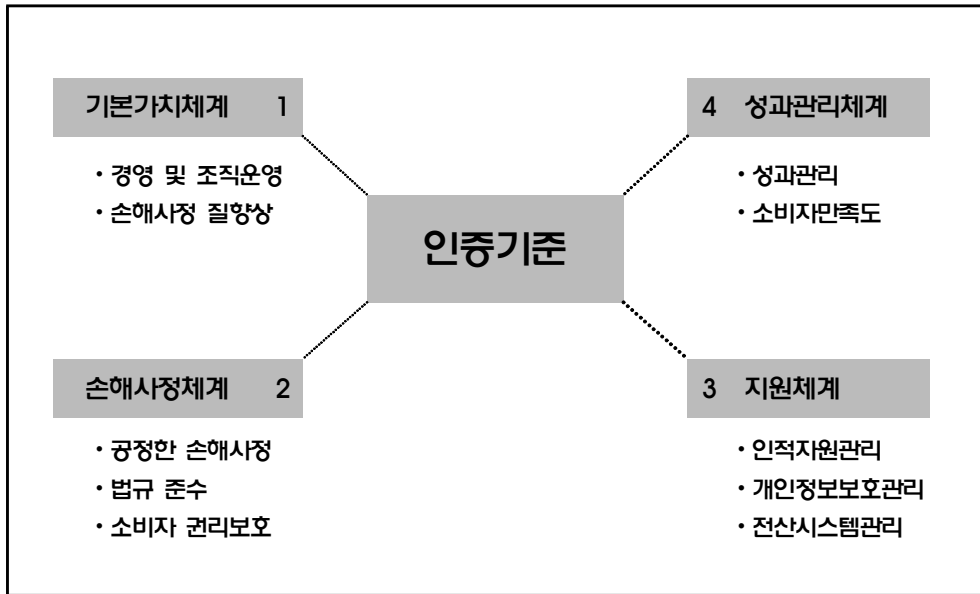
기본가치체계 1

• 경영 및 조직운영
• 손해사정 질향상

4 성과관리체계

• 성과관리
• 소비자만족도

인증기준

손해사정체계 2

• 공정한 손해사정
• 법규 준수
• 소비자 권리보호

3 지원체계

• 인적자원관리
• 개인정보보호관리
• 전산시스템관리